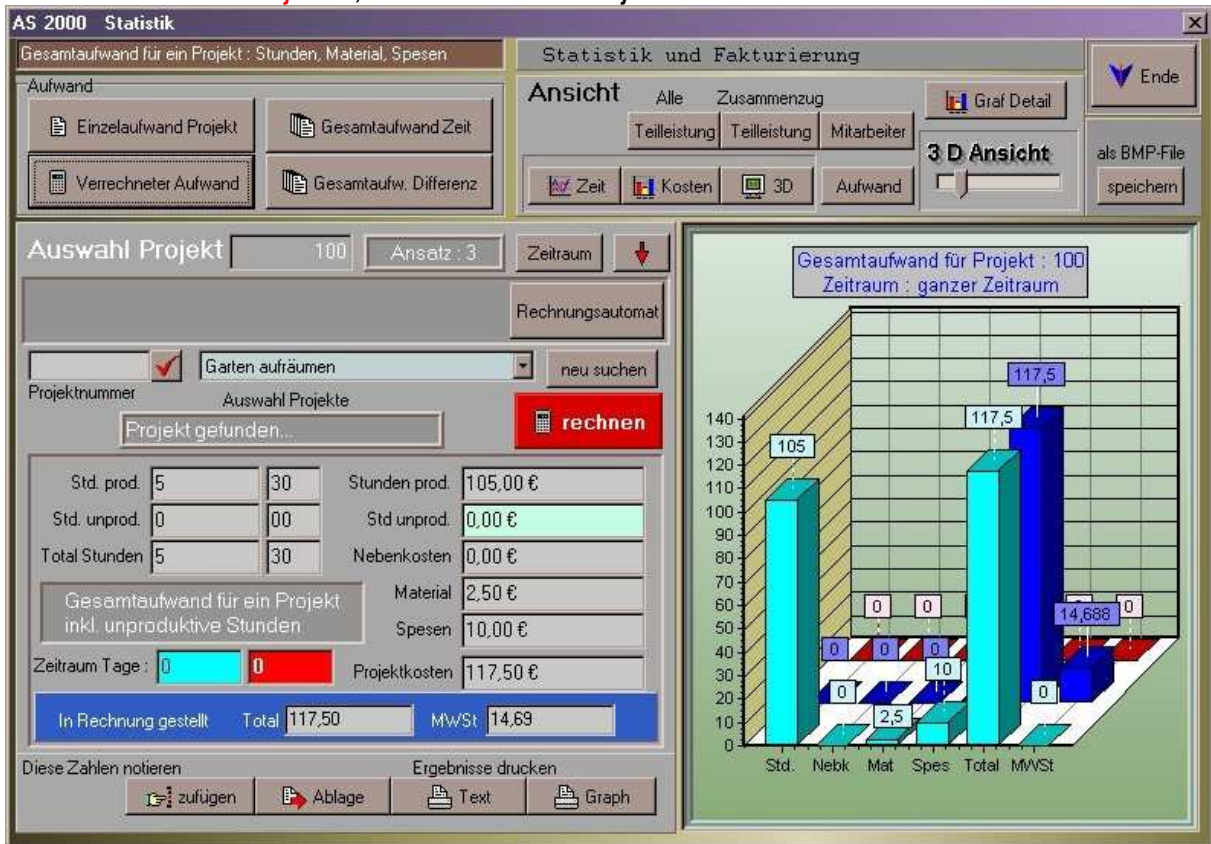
AS 2000 Statistik

Gesamtaufwand für ein Projekt : Stunden, Material, Spesen

Aufwand

Einzelaufwand Projekt

Gesamtaufwand Zeit

Verrechneter Aufwand

Gesamtaufw. Differenz

Statistik und Fakturierung

Ansicht

Alle

Zusammenzug

Teilleistung

Teilleistung

Mitarbeiter

Graf Detail

Ende

3 D Ansicht

als BMP-File

speichern

Zeit

Kosten

3D

Aufwand

Auswahl Projekt

100

Ansatz : 3

Zeitraum

Rechnungsautomat

Garten aufräumen

neu suchen

Projektnummer

Auswahl Projekte

Projekt gefunden...

rechnen

Std. prod. 5 30

Std. unprod. 0 00

Total Stunden 5 30

Stunden prod. 105,00 €

Std unprod. 0,00 €

Nebenkosten 0,00 €

Material 2,50 €

Spesen 10,00 €

Gesamtaufwand für ein Projekt inkl. unproduktive Stunden

Zeitraum Tage : 0 0

Projektkosten 117,50 €

In Rechnung gestellt Total 117,50 MWSt 14,69

Diese Zahlen notieren

Ergebnisse drucken

zufügen

Ablage

Text

Graph

Gesamtaufwand für Projekt : 100
Zeitraum : ganzer Zeitraum

140 130 120 110 100 90 80 70 60 50 40 30 20 10 0

105

117,5

117,5

0

0

0

0

0

0

14,688

0

0

10

2,5

0

Std. Nebk Mat Spes Total MWSt